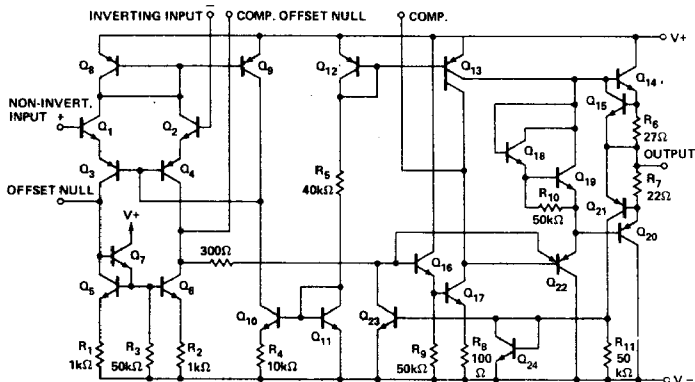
INVERTING INPUT $\overline{\phantom{x}}$

COMP. OFFSET NULL

COMP.

V+

$Q_8$

$Q_9$

$Q_{12}$

$Q_{13}$

$Q_{14}$

NON-INVERT. INPUT +

$Q_1$

$Q_2$

$Q_{15}$

$R_6$ $27\Omega$

$Q_{18}$

$Q_{19}$

OUTPUT

$Q_3$

$Q_4$

$R_5$ $40k\Omega$

$R_{10}$ $50k\Omega$

$R_7$ $22\Omega$

OFFSET NULL

$Q_{21}$

V+

$Q_7$

$Q_{20}$

$300\Omega$

$Q_{16}$

$Q_{22}$

$Q_5$

$Q_6$

$Q_{17}$

$Q_{10}$

$Q_{11}$

$Q_{23}$

$Q_{24}$

$R_1$ $1k\Omega$

$R_3$ $50k\Omega$

$R_2$ $1k\Omega$

$R_4$ $10k\Omega$

$R_9$ $50k\Omega$

$R_8$ $100\Omega$

$R_{11}$ $50k\Omega$

V−